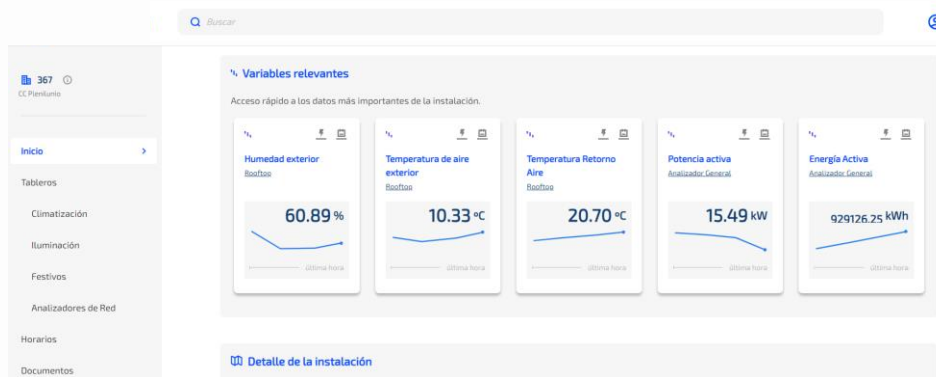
Buscar

367
CC Plenilunio

Inicio

Tableros

Climatización

Iluminación

Festivos

Analizadores de Red

Horarios

Documentos

Variables relevantes

Acceso rápido a los datos más importantes de la instalación.

Humedad exterior
Rooftop
60.89 %
última hora

Temperatura de aire exterior
Rooftop
10.33 ºC
última hora

Temperatura Retorno Aire
Rooftop
20.70 ºC
última hora

Potencia activa
Analizador General
15.49 kW
última hora

Energía Activa
Analizador General
929126.25 kWh
última hora

Detalle de la instalación